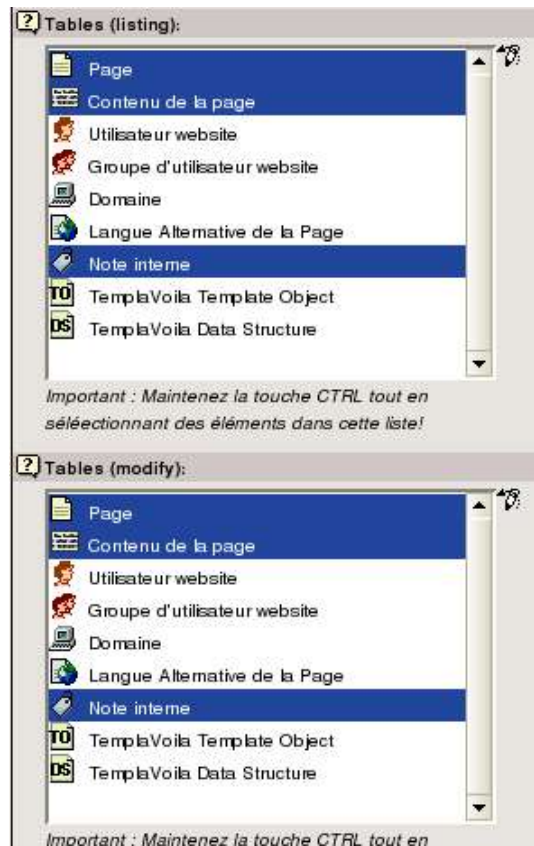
Tables (listing):

Page
Contenu de la page
Utilisateur website
Groupe d'utilisateur website
Domaine
Langue Alternative de la Page
Note interne
TemplaVoila Template Object
TemplaVoila Data Structure

Important : Maintenez la touche CTRL tout en séléectionnant des éléments dans cette liste!

Tables (modify):

Page
Contenu de la page
Utilisateur website
Groupe d'utilisateur website
Domaine
Langue Alternative de la Page
Note interne
TemplaVoila Template Object
TemplaVoila Data Structure

Important : Maintenez la touche CTRL tout en